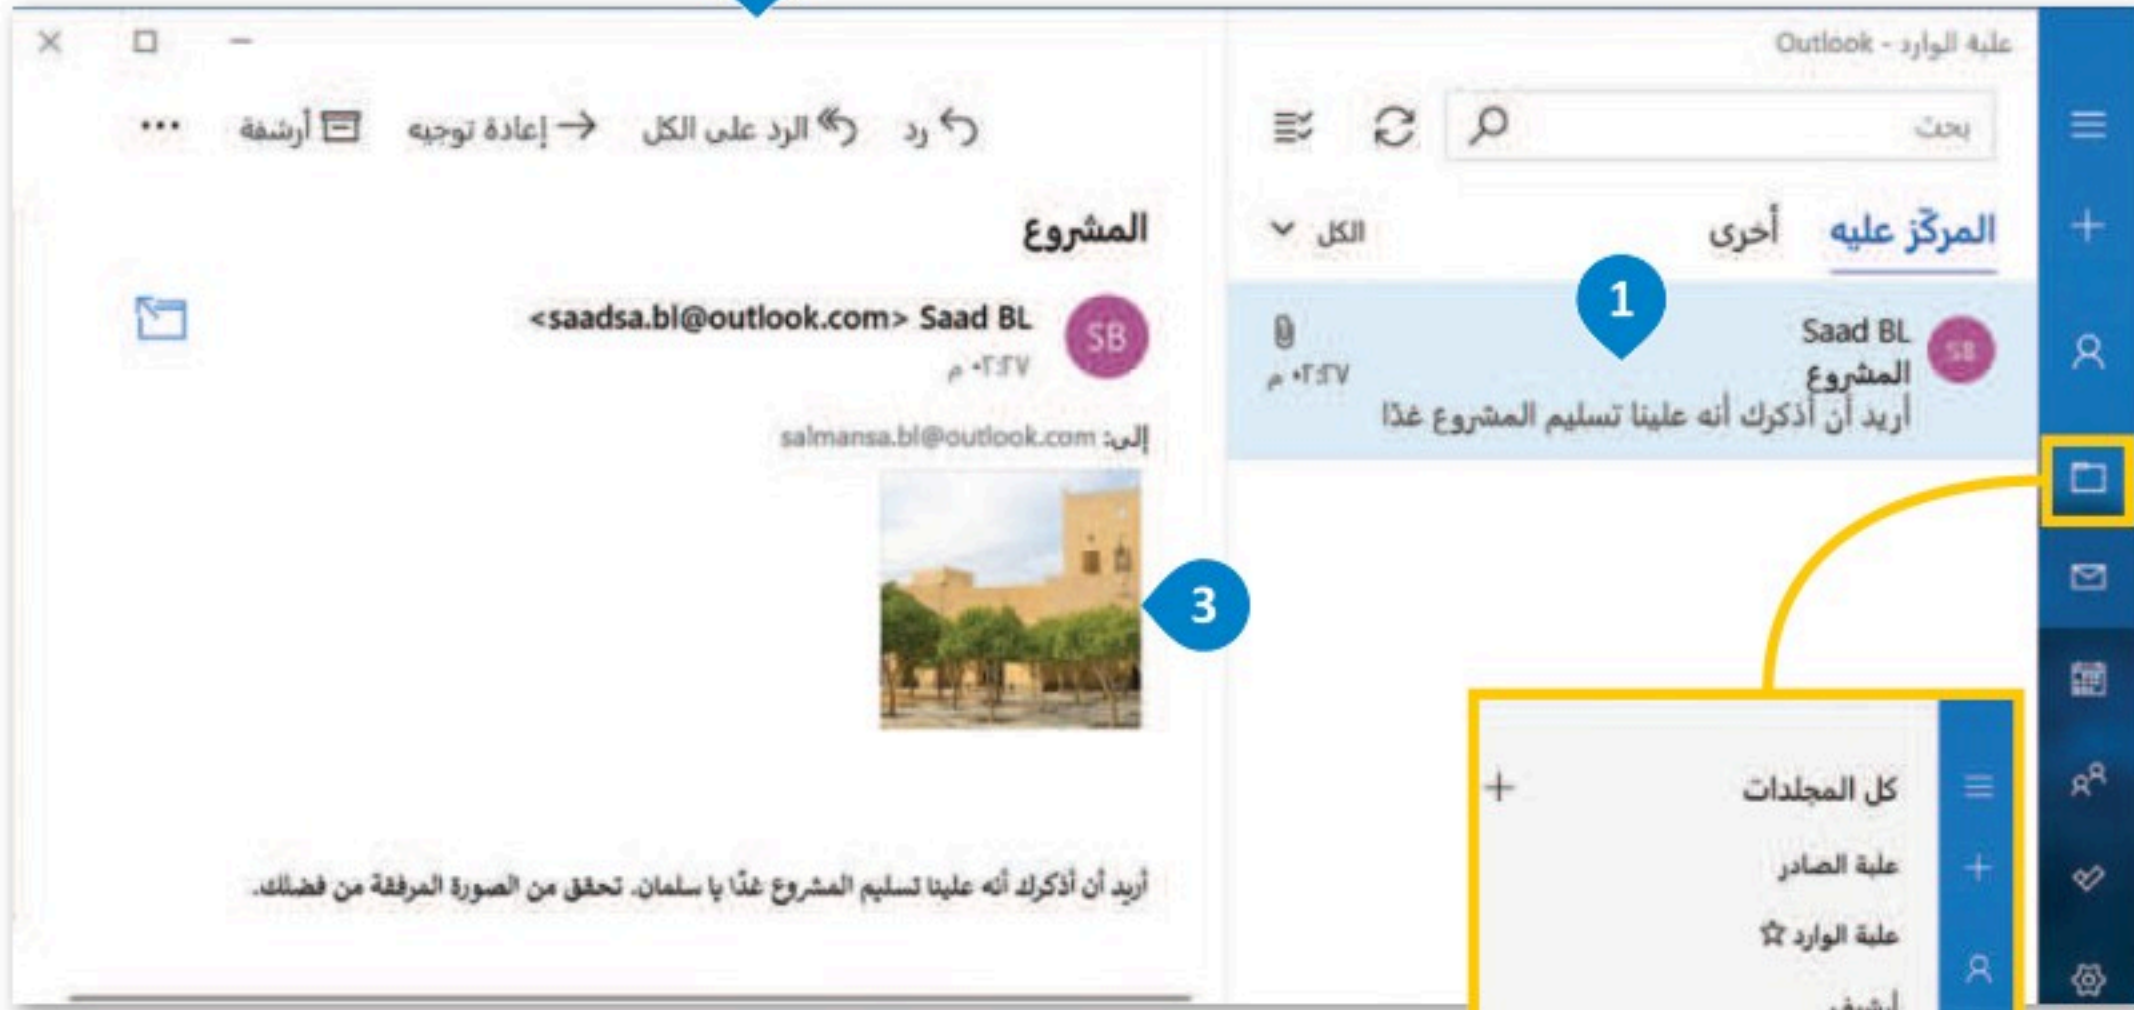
علبة الوارد - Outlook

بحث

المركّز عليه
أخرى
الكل

1

SB
Saad BL
المشروع
أريد أن أذكرك أنه علينا تسليم المشروع غدا
٠٢:٤٧ م

كل المجلدات
علبة الصادر
علبة الوارد
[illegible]

رد
الرد على الكل
إعادة توجيه
أرشفة
...

المشروع

SB
Saad BL <saadsa.bl@outlook.com>
٠٢:٤٧ م

إلى: salmansa.bl@outlook.com

3

أريد أن أذكرك أنه علينا تسليم المشروع غدًا يا سلمان. تحقق من الصورة المرفقة من فضلك.